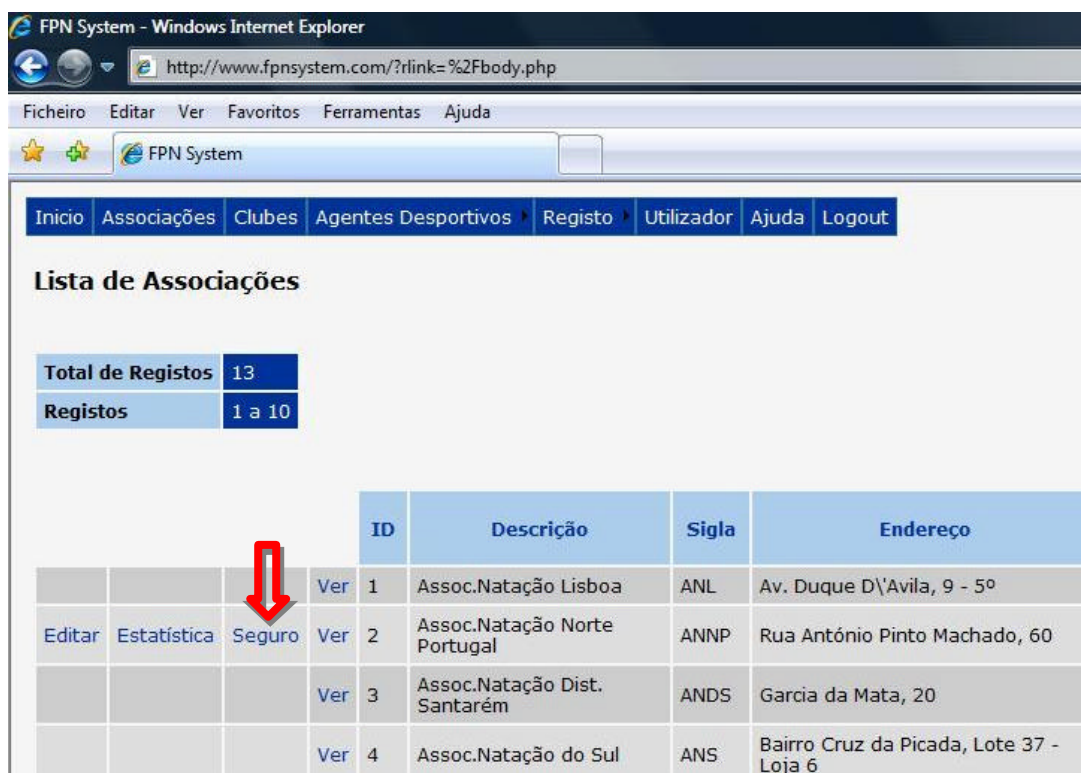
FPN System - Windows Internet Explorer

http://www.fpnsystem.com/?rlink=%2Fbody.php

Ficheiro Editar Ver Favoritos Ferramentas Ajuda

FPN System

Inicio | Associações | Clubes | Agentes Desportivos | Registo | Utilizador | Ajuda | Logout

Lista de Associações

| Total de Registos | 13 |
|---|---|
| Registos | 1 a 10 |

| | | | | ID | Descrição | Sigla | Endereço |
|---|---|---|---|---|---|---|---|
| | | | Ver | 1 | Assoc.Natação Lisboa | ANL | Av. Duque D\'Avila, 9 - 5º |
| Editar | Estatística | Seguro | Ver | 2 | Assoc.Natação Norte Portugal | ANNP | Rua António Pinto Machado, 60 |
| | | | Ver | 3 | Assoc.Natação Dist. Santarém | ANDS | Garcia da Mata, 20 |
| | | | Ver | 4 | Assoc.Natação do Sul | ANS | Bairro Cruz da Picada, Lote 37 - Loja 6 |